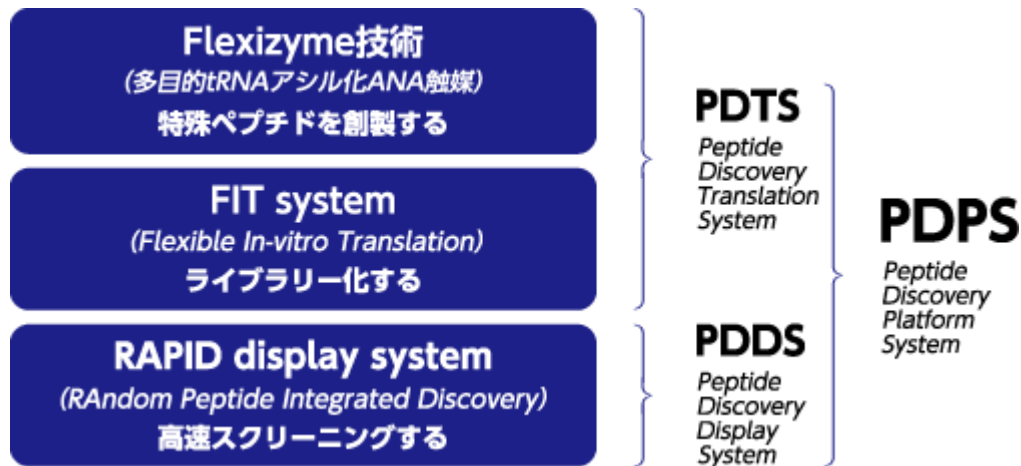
Flexizyme技術
(多目的tRNAアシル化ANA触媒)
特殊ペプチドを創製する

FIT system
(Flexible In-vitro Translation)
ライブラリー化する

RAPID display system
(RAndom Peptide Integrated Discovery)
高速スクリーニングする

PDTS
Peptide Discovery Translation System

PDDS
Peptide Discovery Display System

PDPS
Peptide Discovery Platform System